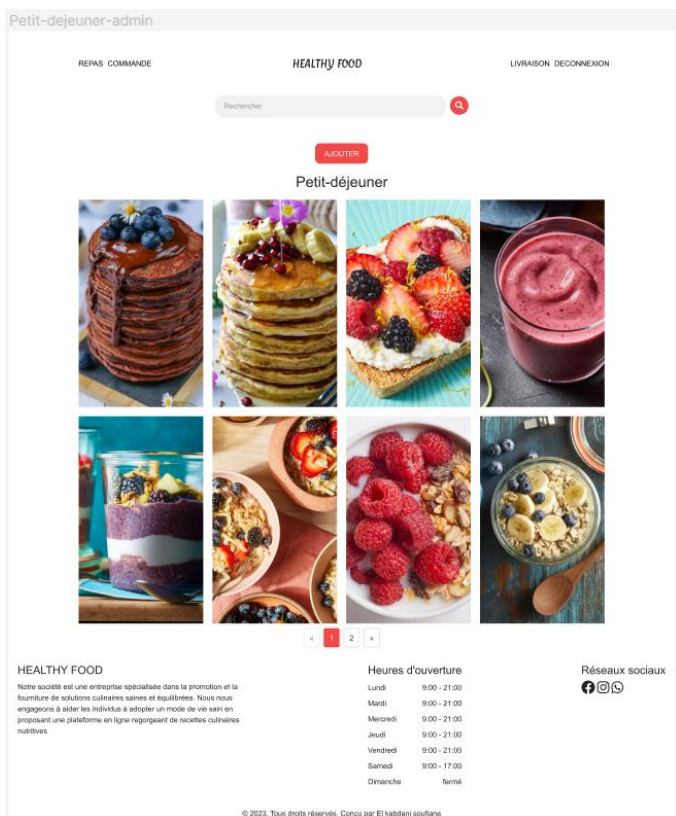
Petit-dejeuner-admin

REPAS COMMANDE

HEALTHY FOOD

LIVRAISON DECONNEXION

Rechercher

AJOUTER

Petit-déjeuner

« 1 2 »

HEALTHY FOOD

Notre société est une entreprise spécialisée dans la promotion et la fourniture de solutions culinaires saines et équilibrées. Nous nous engageons à aider les individus à adopter un mode de vie sain en proposant une plateforme en ligne regorgeant de recettes culinaires nutritives

Heures d'ouverture

| | |
|---|---|
| Lundi | 9:00 - 21:00 |
| Mardi | 9:00 - 21:00 |
| Mercredi | 9:00 - 21:00 |
| Jeudi | 9:00 - 21:00 |
| Vendredi | 9:00 - 21:00 |
| Samedi | 9:00 - 17:00 |
| Dimanche | fermé |

Réseaux sociaux

© 2023. Tous droits réservés. Conçu par El kabdani soufiane